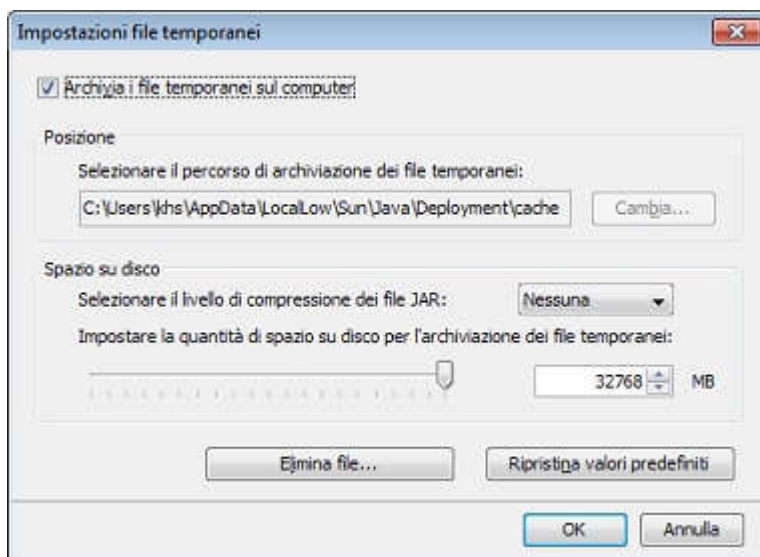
Impostazioni file temporanei

Archivia i file temporanei sul computer

Posizione

Selezionare il percorso di archiviazione dei file temporanei:

C:\Users\khs\AppData\LocalLow\Sun\Java\Deployment\cache

Cambia...

Spazio su disco

Selezionare il livello di compressione dei file JAR:

Nessuna

Impostare la quantità di spazio su disco per l'archiviazione dei file temporanei:

32768

MB

Elimina file...

Ripristina valori predefiniti

OK

Annulla